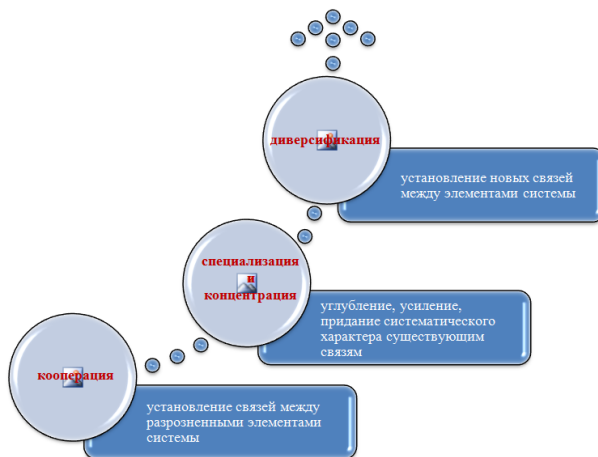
диверсификация

установление новых связей между элементами системы

специализация и концентрация

углубление, усиление, придание систематического характера существующим связям

кооперация

установление связей между разрозненными элементами системы